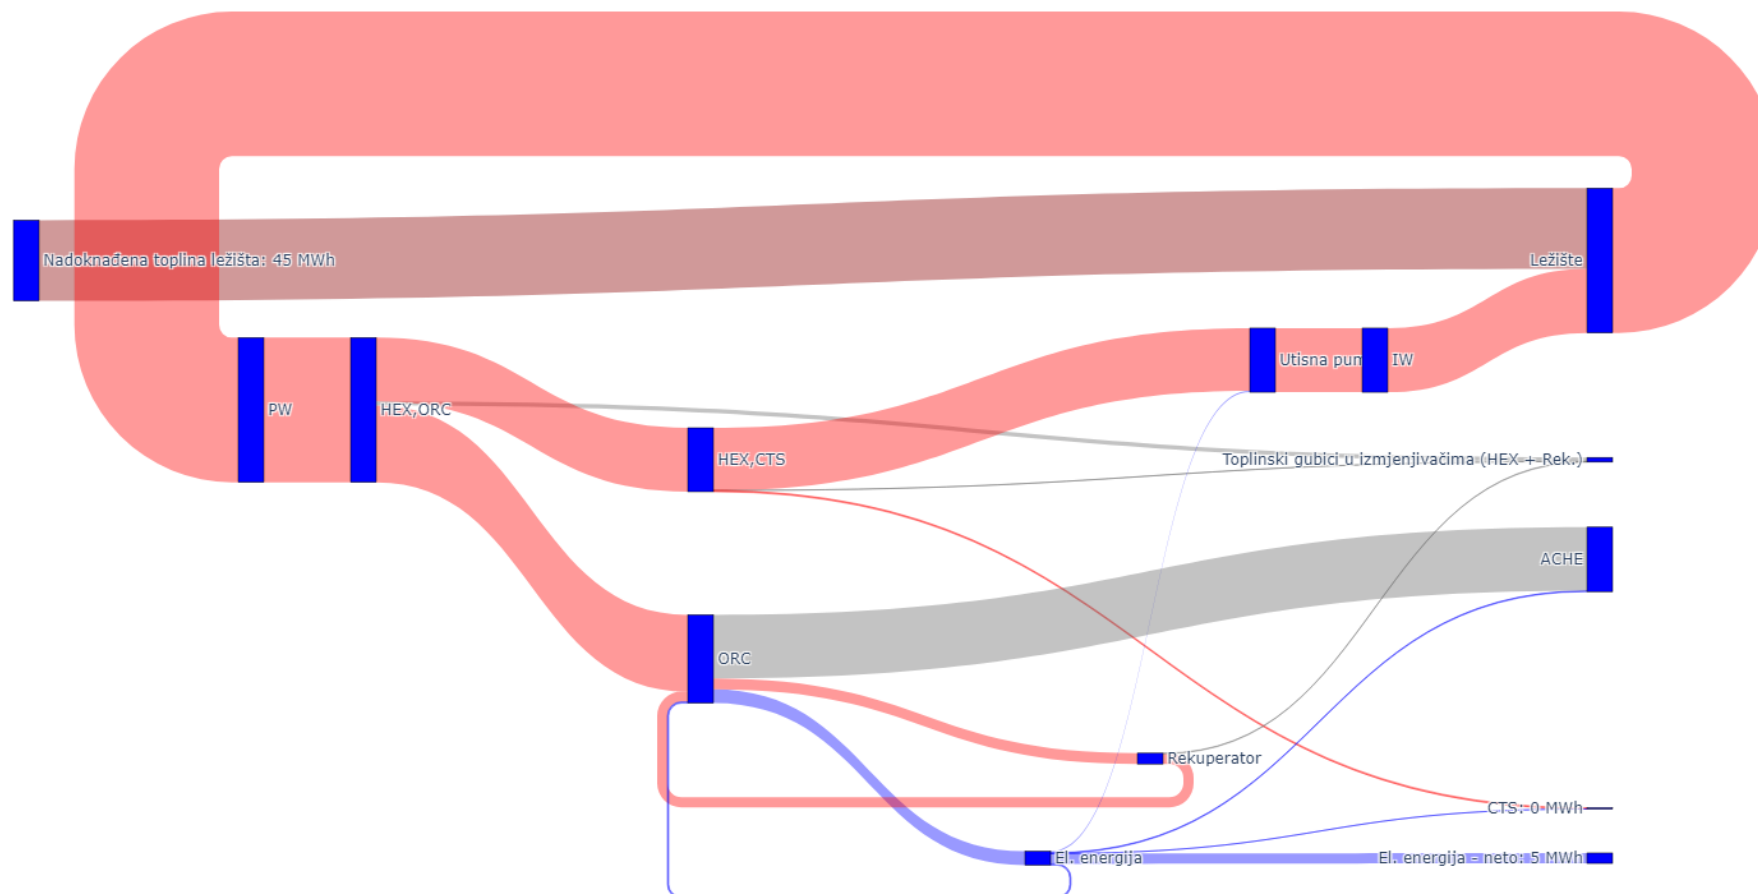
Nadoknađena toplina ležišta: 45 MWh

Ležište

PW

HEX,ORC

Utisna pun

IW

HEX,CTS

Toplinski gubici u izmjenjivačima (HEX + Rek.)

ACHE

ORC

Rekuperator

CTS: 0 MWh

El. energija

El. energija - neto: 5 MWh